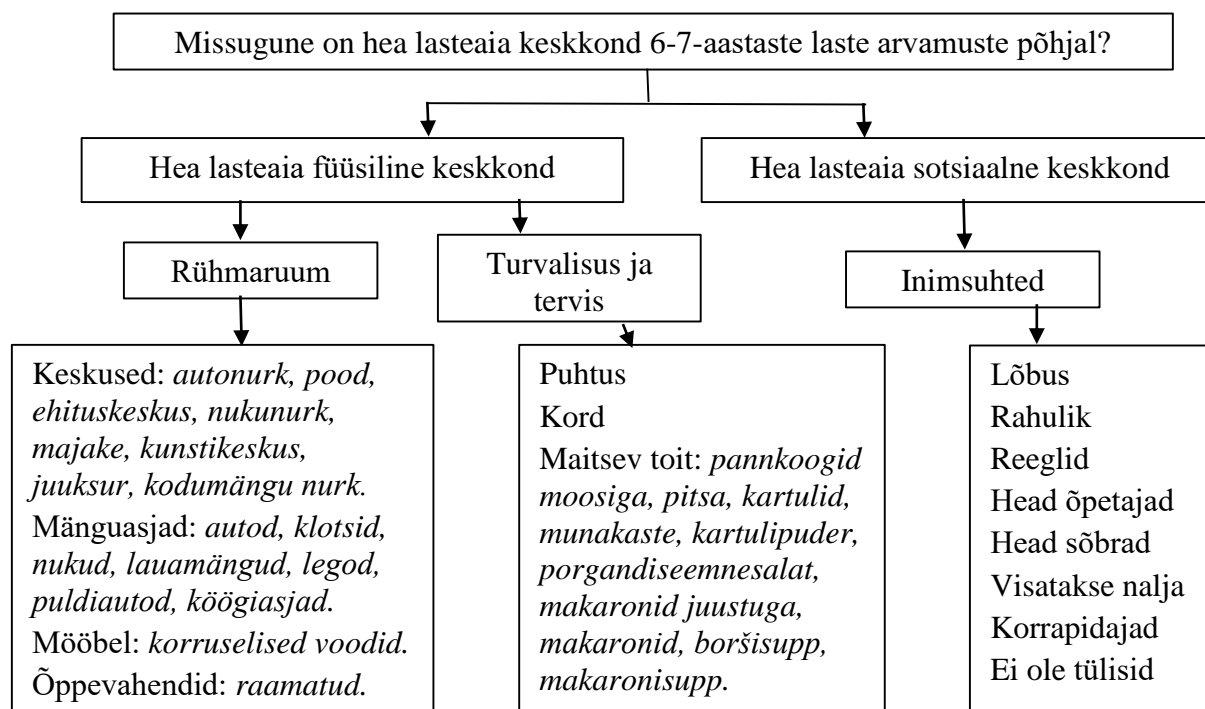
Missugune on hea lasteaia keskkond 6-7-aastaste laste arvamuste põhjal?

Hea lasteaia füüsiline keskkond

Hea lasteaia sotsiaalne keskkond

Rühmaruum

Turvalisus ja tervis

Inimsuhted

Keskused: *autonurk, pood, ehituskeskus, nukunurk, majake, kunstikeskus, juuksur, kodumängu nurk.*
Mänguasjad: *autod, klotsid, nukud, lauamängud, legod, puldiautod, köögiasjad.*
Mööbel: *korruselised voodid.*
Õppevahendid: *raamatud.*

Puhtus
Kord
Maitsev toit: *pannkoogid moosiga, pitsa, kartulid, munakaste, kartulipuder, porgandiseemnesalat, makaronid juustuga, makaronid, boršisupp, makaronisupp.*

Lõbus
Rahulik
Reeglid
Head õpetajad
Head sõbrad
Visatakse nalja
Korrapidajad
Ei ole tülisid